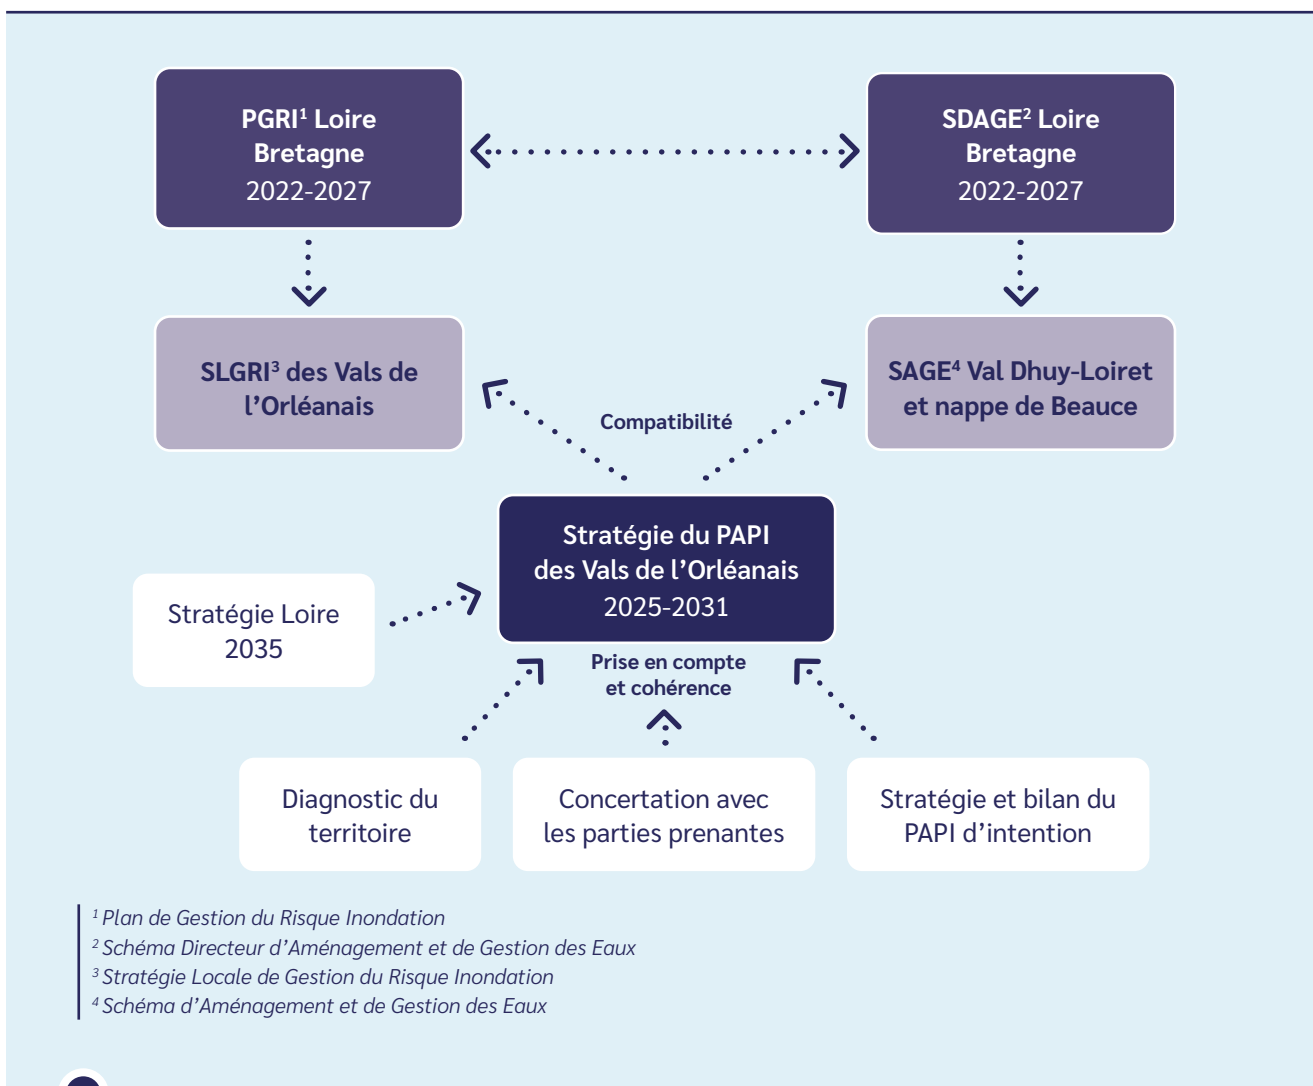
PGRI$^1$ Loire Bretagne 2022-2027

SDAGE$^2$ Loire Bretagne 2022-2027

SLGRI$^3$ des Vals de l'Orléanais

SAGE$^4$ Val Dhuy-Loiret et nappe de Beauce

Compatibilité

Stratégie du PAPI des Vals de l'Orléanais 2025-2031

Stratégie Loire 2035

Prise en compte et cohérence

Diagnostic du territoire

Concertation avec les parties prenantes

Stratégie et bilan du PAPI d'intention

$^1$ Plan de Gestion du Risque Inondation
$^2$ Schéma Directeur d'Aménagement et de Gestion des Eaux
$^3$ Stratégie Locale de Gestion du Risque Inondation
$^4$ Schéma d'Aménagement et de Gestion des Eaux